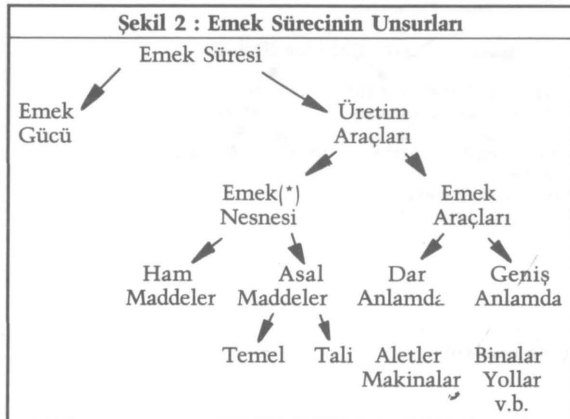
Şekil 2 : Emek Sürecinin Unsurları

Emek Süresi

Emek Gücü

Üretim Araçları

Emek(*) Nesnesi

Emek Araçları

Ham Maddeler

Asal Maddeler

Dar Anlamda

Geniş Anlamda

Temel

Tali

Aletler Makinalar

Binalar Yollar v.b.